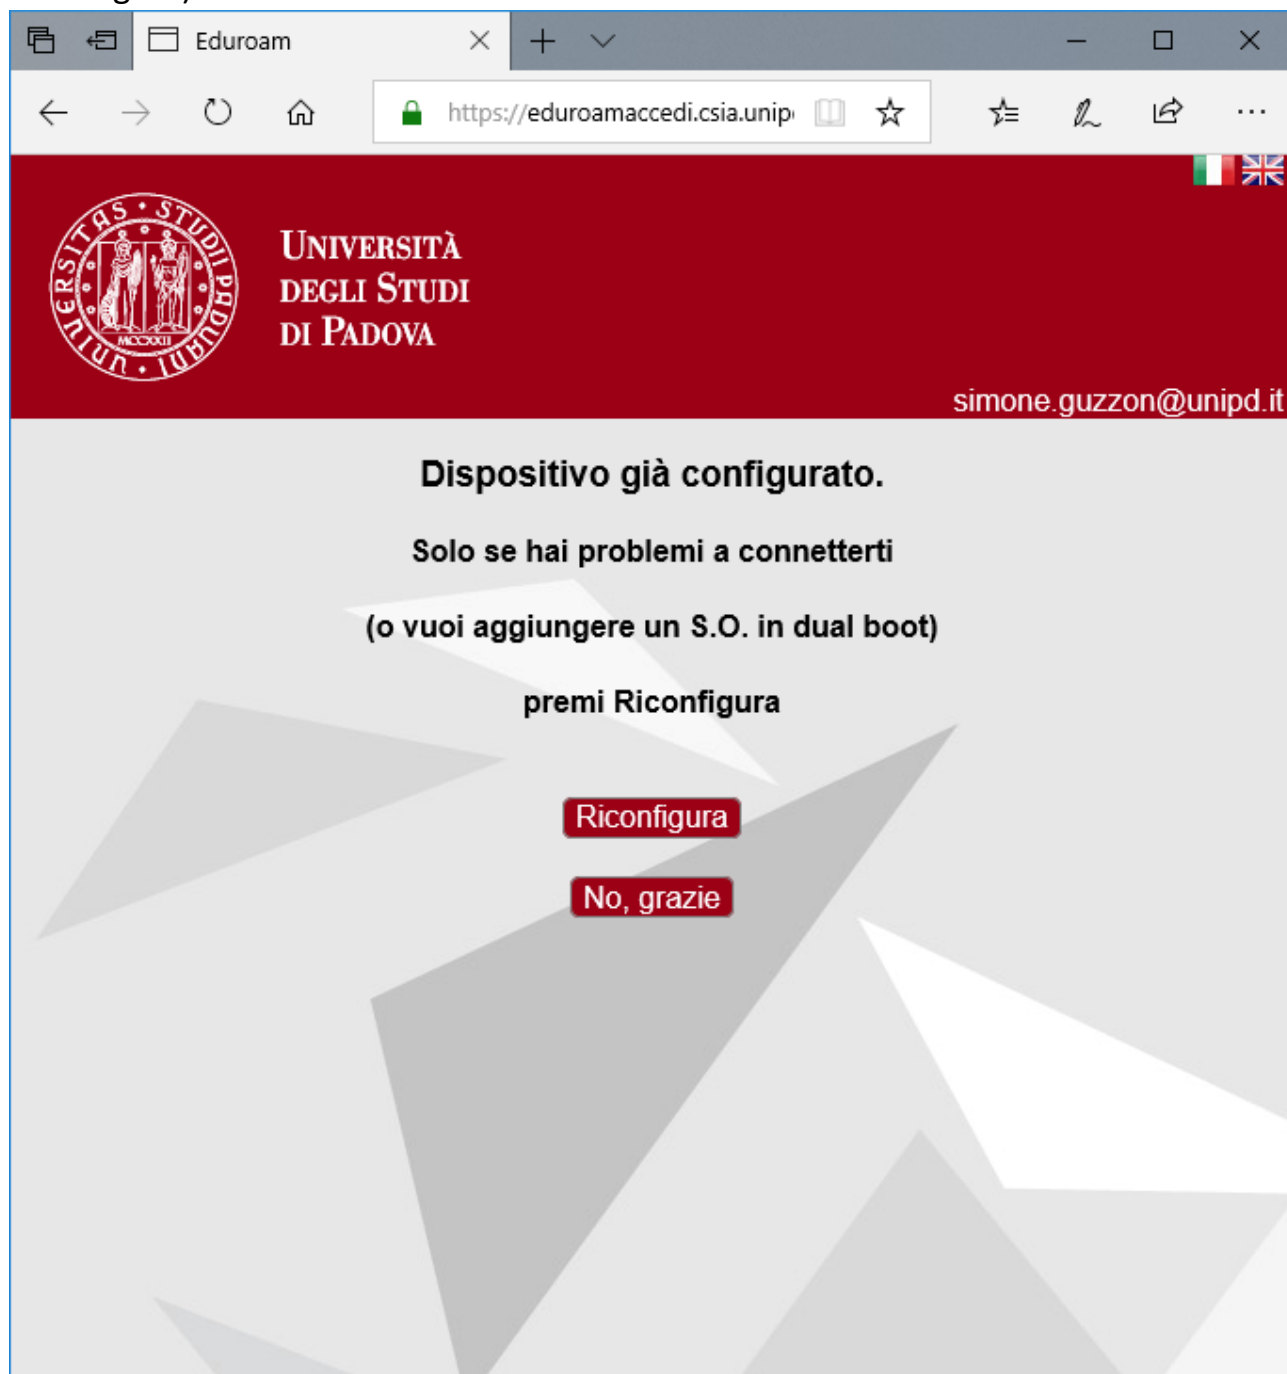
Eduroam

https://eduroamaccedi.csia.unip

UNIVERSITÀ DEGLI STUDI DI PADOVA

UNIVERSITAS STUDII PADUANI

MCCXXII

simone.guzzon@unipd.it

Dispositivo già configurato.

Solo se hai problemi a connetterti

(o vuoi aggiungere un S.O. in dual boot)

premi Riconfigura

Riconfigura

No, grazie